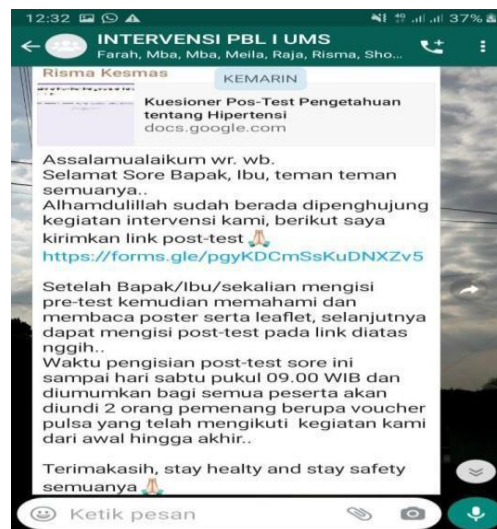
12:32

37%

INTERVENSI PBL I UMS

Farah, Mba, Mba, Meila, Raja, Risma, Sho...

Risma Kesmas

KEMARIN

Kuesioner Pos-Test Pengetahuan tentang Hipertensi

docs.google.com

Assalamualaikum wr. wb.
Selamat Sore Bapak, Ibu, teman teman semuanya..
Alhamdulillah sudah berada dipenghujung kegiatan intervensi kami, berikut saya kirimkan link post-test 🙏
https://forms.gle/pgyKDCmSsKuDNXZv5

Setelah Bapak/Ibu/sekalian mengisi pre-test kemudian memahami dan membaca poster serta leaflet, selanjutnya dapat mengisi post-test pada link diatas nggih..
Waktu pengisian post-test sore ini sampai hari sabtu pukul 09.00 WIB dan diumumkan bagi semua peserta akan diundi 2 orang pemenang berupa voucher pulsa yang telah mengikuti kegiatan kami dari awal hingga akhir..

Terimakasih, stay healty and stay safety semuanya 🙏

Ketik pesan